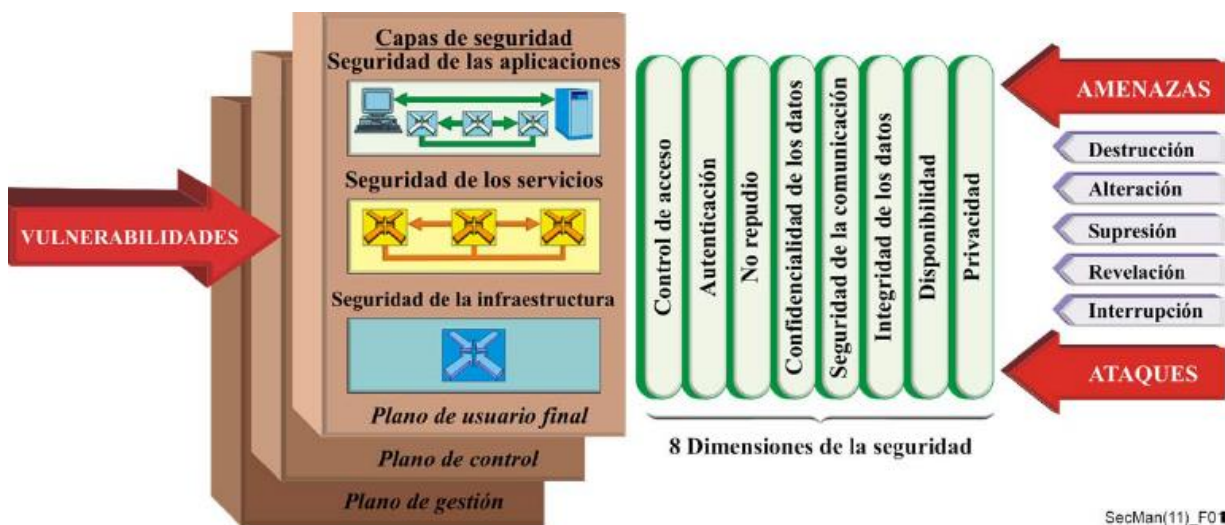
Capas de seguridad
Seguridad de las aplicaciones

Seguridad de los servicios

Seguridad de la infraestructura

Plano de usuario final

Plano de control

Plano de gestión

VULNERABILIDADES

Control de acceso
Autenticación
No repudio
Confidencialidad de los datos
Seguridad de la comunicación
Integridad de los datos
Disponibilidad
Privacidad

8 Dimensiones de la seguridad

AMENAZAS

Destrucción
Alteración
Supresión
Revelación
Interrupción

ATAQUES

SecMan(11)_F01